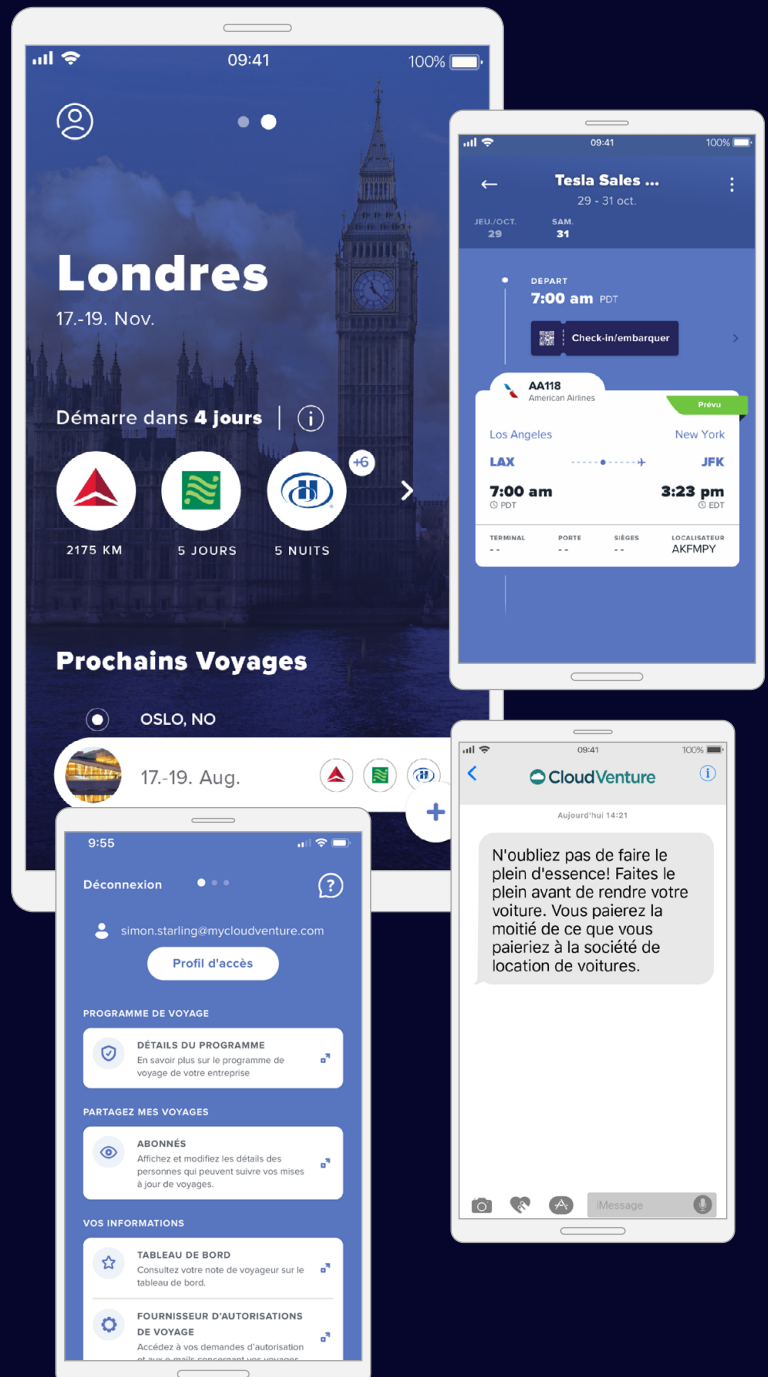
09:41
100%

Londres
17.-19. Nov.

Démarre dans 4 jours

+6

2175 KM
5 JOURS
5 NUITS

Prochains Voyages

OSLO, NO

17.-19. Aug.

09:41
100%

Tesla Sales ...
29 - 31 oct.

JEU./OCT.
29
SAM.
31

DEPART
7:00 am PDT

Check-in/embarquer

AA118
American Airlines
Prévu

Los Angeles
New York
LAX
JFK
7:00 am
PDT
3:23 pm
EDT

| TERMINAL | PORTE | SIÈGES | LOCALISATEUR |
|---|---|---|---|
| -- | -- | -- | AKFMPY |

09:41
100%
CloudVenture
Aujourd'hui 14:21

N'oubliez pas de faire le plein d'essence! Faites le plein avant de rendre votre voiture. Vous paierez la moitié de ce que vous paierez à la société de location de voitures.

iMessage

9:55

Déconnexion

simon.starling@mycloudventure.com

Profil d'accès

PROGRAMME DE VOYAGE

DÉTAILS DU PROGRAMME
En savoir plus sur le programme de voyage de votre entreprise

PARTAGEZ MES VOYAGES

ABONNÉS
Affichez et modifiez les détails des personnes qui peuvent suivre vos mises à jour de voyages.

VOS INFORMATIONS

TABLEAU DE BORD
Consultez votre note de voyageur sur le tableau de bord.

FOURNISSEUR D'AUTORISATIONS DE VOYAGE
Accédez à vos demandes d'autorisation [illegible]